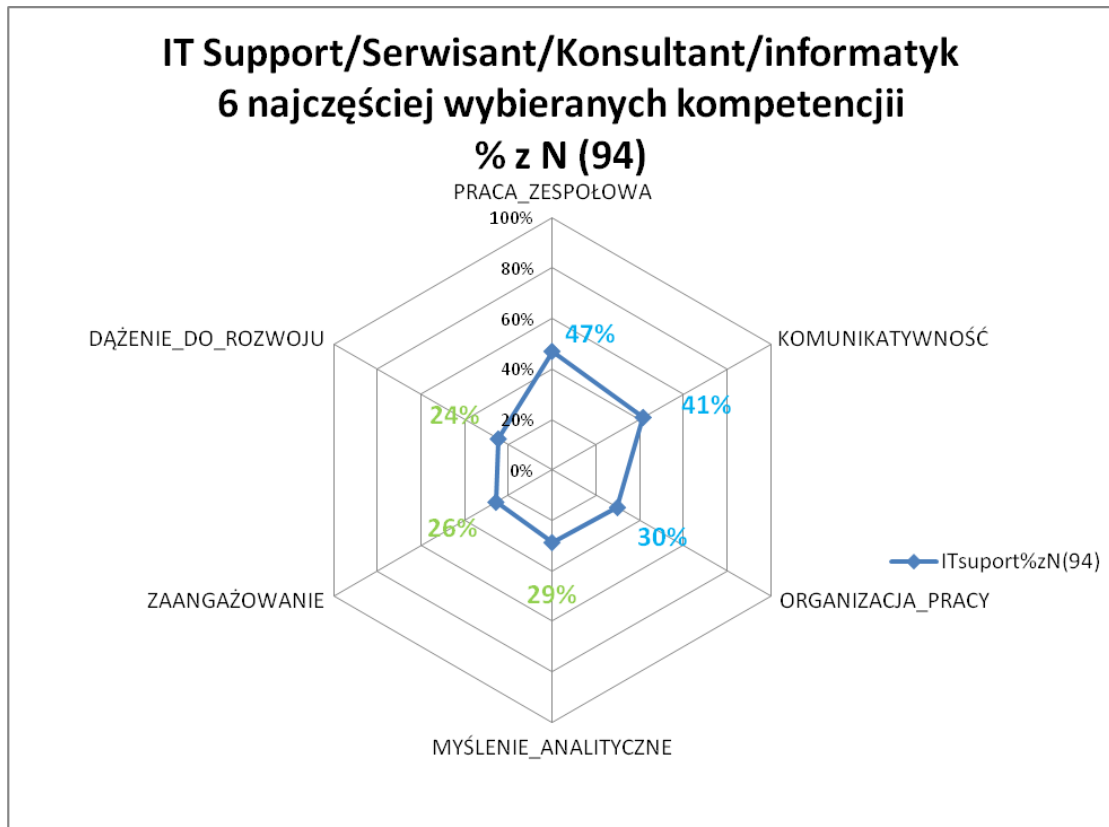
IT Support/Serwisant/Konsultant/informatyk
6 najczęściej wybieranych kompetencji
% z N (94)

PRACA_ZESPOŁOWA
100%
80%
60%
40%
20%
0%
47%
KOMUNIKATYWNOŚĆ
41%
ORGANIZACJA_PRACY
30%
MYŚLENIE_ANALITYCZNE
29%
ZAANGAŻOWANIE
26%
DĄŻENIE_DO_ROZWOJU
24%

ITsuport%zN(94)